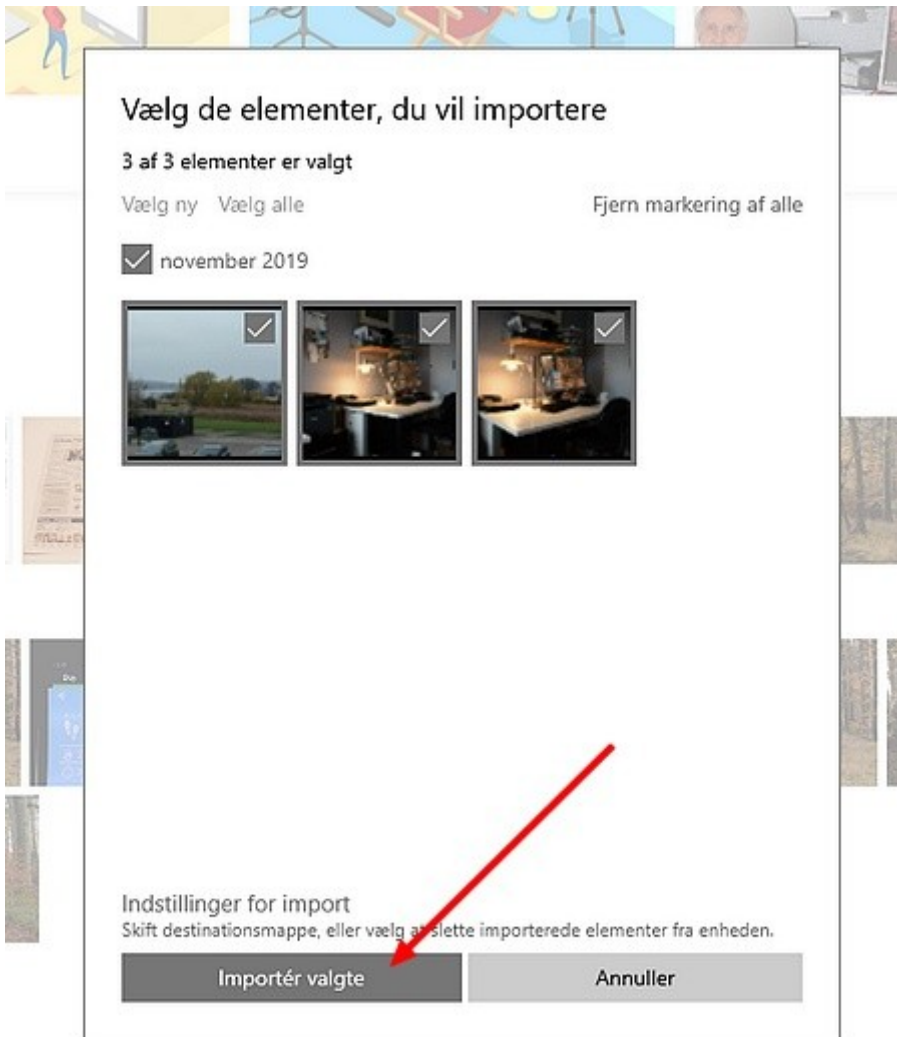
Vælg de elementer, du vil importere

3 af 3 elementer er valgt

Vælg ny Vælg alle

Fjern markering af alle

november 2019

Indstillinger for import

Skift destinationsmappe, eller vælg at slette importerede elementer fra enheden.

Importér valgte

Annuller